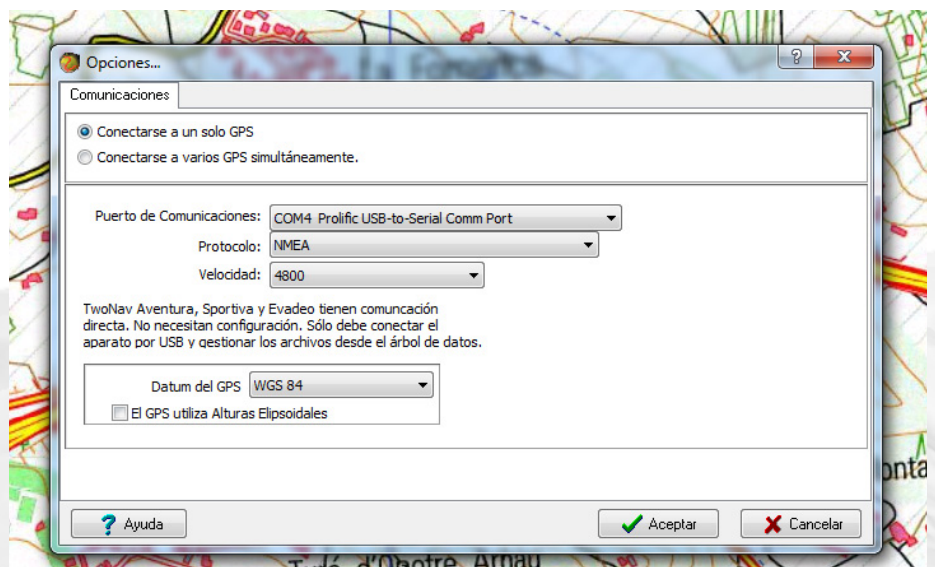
Opciones...

?

Comunicaciones

Conectarse a un solo GPS

Conectarse a varios GPS simultáneamente.

Puerto de Comunicaciones: COM4 Prolific USB-to-Serial Comm Port

Protocolo: NMEA

Velocidad: 4800

TwoNav Aventura, Sportiva y Evadeo tienen comuncación directa. No necesitan configuración. Sólo debe conectar el aparato por USB y gestionar los archivos desde el árbol de datos.

Datum del GPS WGS 84

El GPS utiliza Alturas Elipsoidales

Ayuda

Aceptar

Cancelar